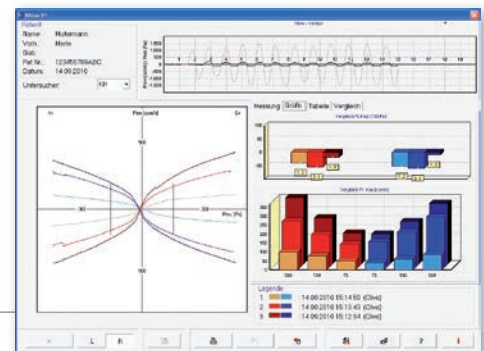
Patient
Name: Mustermann
Vorn.: Maria
Geb.:
Pat Nr.: 123456789ABC
Datum: 14.06.2016
Untersucher: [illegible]

Messung | Grafik | Tabelle | Vergleich

Legende
1 14.06.2016 05:14:50 (Olive)
2 14.06.2016 05:13:43 (Olive)
3 14.06.2016 05:12:54 (Olive)